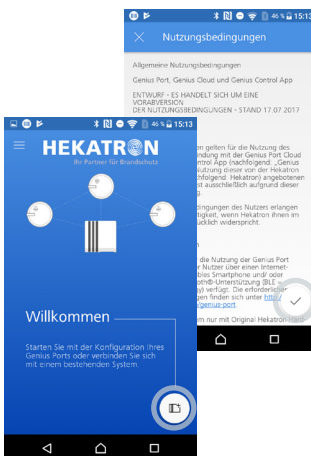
46 % 15:13

Nutzungsbedingungen

Allgemeine Nutzungsbedingungen
Genius Port, Genius Cloud und Genius Control App

ENTWURF - ES HANDELT SICH UM EINE VORABVERSION DER NUTZUNGSBEDINGUNGEN - STAND 17.07.2017

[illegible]ngen gelten für die Nutzung des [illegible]ndung mit der Genius Port Cloud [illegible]ontrol App (nachfolgend: „Genius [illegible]utzung dieser von der Hekatron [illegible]folgend: Hekatron) angebotenen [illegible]st ausschließlich aufgrund dieser

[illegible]ngen des Nutzers erlangen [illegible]tigkeit, wenn Hekatron ihnen im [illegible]ücklich widerspricht.

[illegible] die Nutzung der Genius Port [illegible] Nutzer über einen Internet- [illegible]les Smartphone und/ oder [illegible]oth®-Unterstützung (BLE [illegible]) verfügt. Die erforderlichen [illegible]ngen finden sich unter http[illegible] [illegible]genius-port.

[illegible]m nur mit Original Hekatron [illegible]

46 % 15:13

HEKATRON
Ihr Partner für Brandschutz

Willkommen

Starten Sie mit der Konfiguration Ihres Genius Ports oder verbinden Sie sich mit einem bestehenden System.